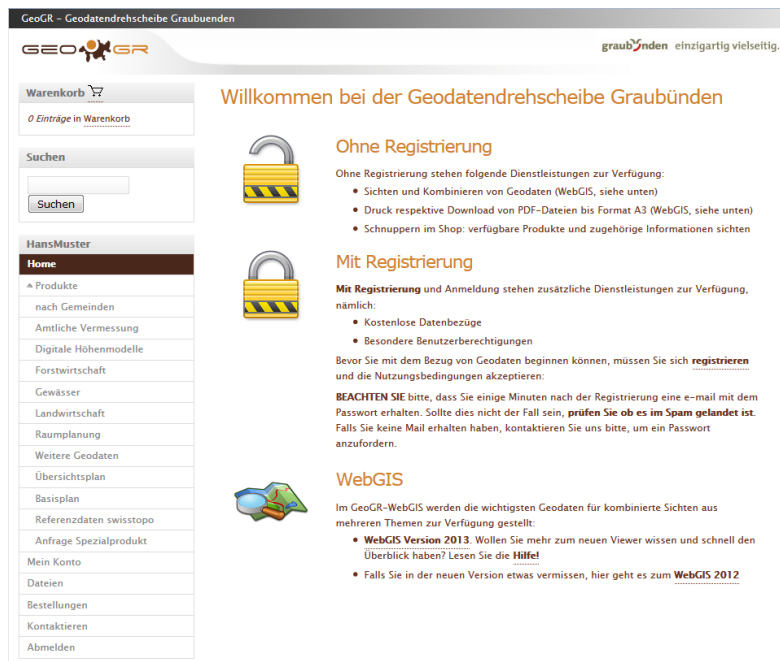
GeoGR - Geodatendrehscheibe Graubuenden

GEO GR

graubünden einzigartig vielseitig.

Warenkorb

0 Einträge in Warenkorb

Suchen

Suchen

HansMuster

Home

Produkte

nach Gemeinden

Amtliche Vermessung

Digitale Höhenmodelle

Forstwirtschaft

Gewässer

Landwirtschaft

Raumplanung

Weitere Geodaten

Übersichtsplan

Basisplan

Referenzdaten swisstopo

Anfrage Spezialprodukt

Mein Konto

Dateien

Bestellungen

Kontaktieren

Abmelden

Willkommen bei der Geodatendrehscheibe Graubünden

Ohne Registrierung

Ohne Registrierung stehen folgende Dienstleistungen zur Verfügung:

- Sichten und Kombinieren von Geodaten (WebGIS, siehe unten)
- Druck respektive Download von PDF-Dateien bis Format A3 (WebGIS, siehe unten)
- Schnuppern im Shop: verfügbare Produkte und zugehörige Informationen sichten

Mit Registrierung

Mit Registrierung und Anmeldung stehen zusätzliche Dienstleistungen zur Verfügung, nämlich:

- Kostenlose Datenbezüge
- Besondere Benutzerberechtigungen

Bevor Sie mit dem Bezug von Geodaten beginnen können, müssen Sie sich registrieren und die Nutzungsbedingungen akzeptieren:

BEACHTEN SIE bitte, dass Sie einige Minuten nach der Registrierung eine e-mail mit dem Passwort erhalten. Sollte dies nicht der Fall sein, prüfen Sie ob es im Spam gelandet ist. Falls Sie keine Mail erhalten haben, kontaktieren Sie uns bitte, um ein Passwort anzufordern.

WebGIS

Im GeoGR-WebGIS werden die wichtigsten Geodaten für kombinierte Sichten aus mehreren Themen zur Verfügung gestellt:

- WebGIS Version 2013. Wollen Sie mehr zum neuen Viewer wissen und schnell den Überblick haben? Lesen Sie die Hilfe!
- Falls Sie in der neuen Version etwas vermissen, hier geht es zum WebGIS 2012